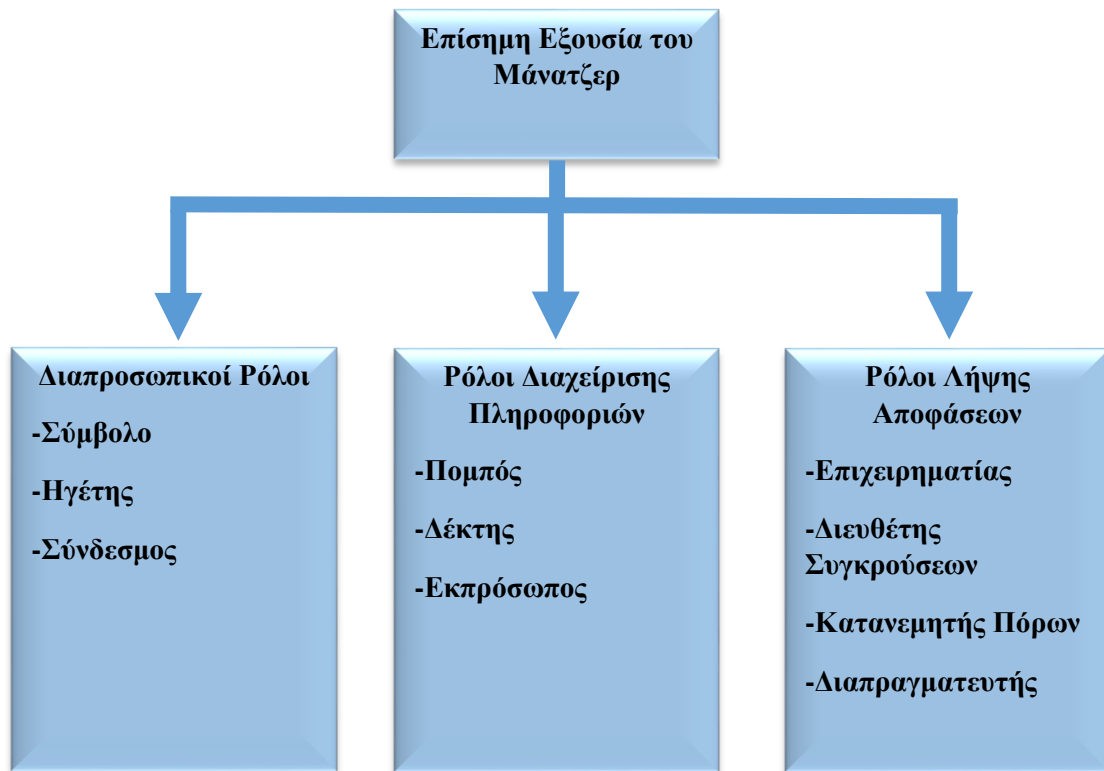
Επίσημη Εξουσία του Μάνατζερ

Διαπροσωπικοί Ρόλοι
-Σύμβολο
-Ηγέτης
-Σύνδεσμος

Ρόλοι Διαχείρισης Πληροφοριών
-Πομπός
-Δέκτης
-Εκπρόσωπος

Ρόλοι Λήψης Αποφάσεων
-Επιχειρηματίας
-Διευθέτης Συγκρούσεων
-Κατανεμητής Πόρων
-Διαπραγματευτής